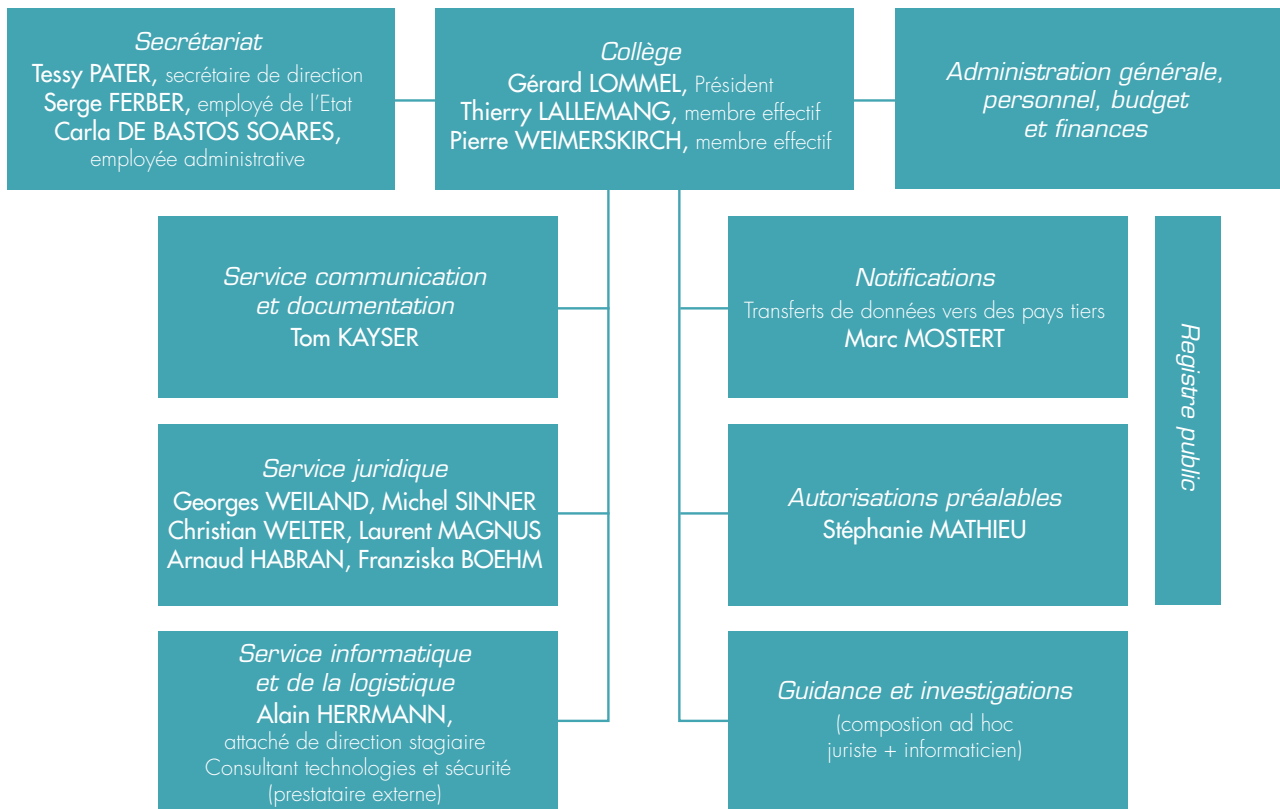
Secrétariat
Tessy PATER, secrétaire de direction
Serge FERBER, employé de l'Etat
Carla DE BASTOS SOARES, employée administrative

Collège
Gérard LOMMEL, Président
Thierry LALLEMANG, membre effectif
Pierre WEIMERSKIRCH, membre effectif

Administration générale, personnel, budget et finances

Service communication et documentation
Tom KAYSER

Notifications
Transferts de données vers des pays tiers
Marc MOSTERT

Registre public

Service juridique
Georges WEILAND, Michel SINNER
Christian WELTER, Laurent MAGNUS
Arnaud HABRAN, Franziska BOEHM

Autorisations préalables
Stéphanie MATHIEU

Service informatique et de la logistique
Alain HERRMANN,
attaché de direction stagiaire
Consultant technologies et sécurité
(prestataire externe)

Guidance et investigations
(compostion ad hoc
juriste + informaticien)